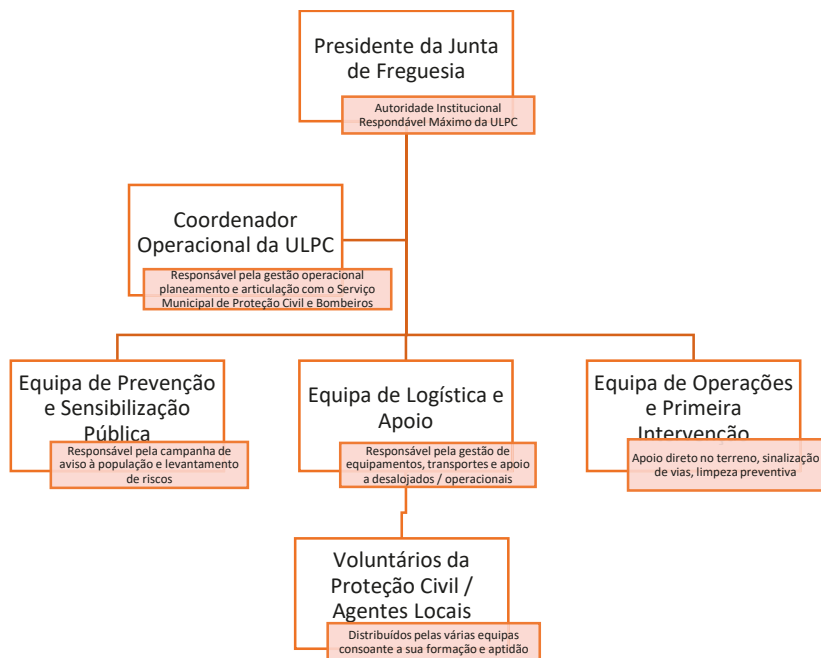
Presidente da Junta de Freguesia

Autoridade Institucional Respondável Máximo da ULPC

Coordenador Operacional da ULPC

Responsável pela gestão operacional planeamento e articulação com o Serviço Municipal de Proteção Civil e Bombeiros

Equipa de Prevenção e Sensibilização Pública

Responsável pela campanha de aviso à população e levantamento de riscos

Equipa de Logística e Apoio

Responsável pela gestão de equipamentos, transportes e apoio a desalojados / operacionais

Equipa de Operações e Primeira Intervenção

Apoio direto no terreno, sinalização de vias, limpeza preventiva

Voluntários da Proteção Civil / Agentes Locais

Distribuídos pelas várias equipas consoante a sua formação e aptidão